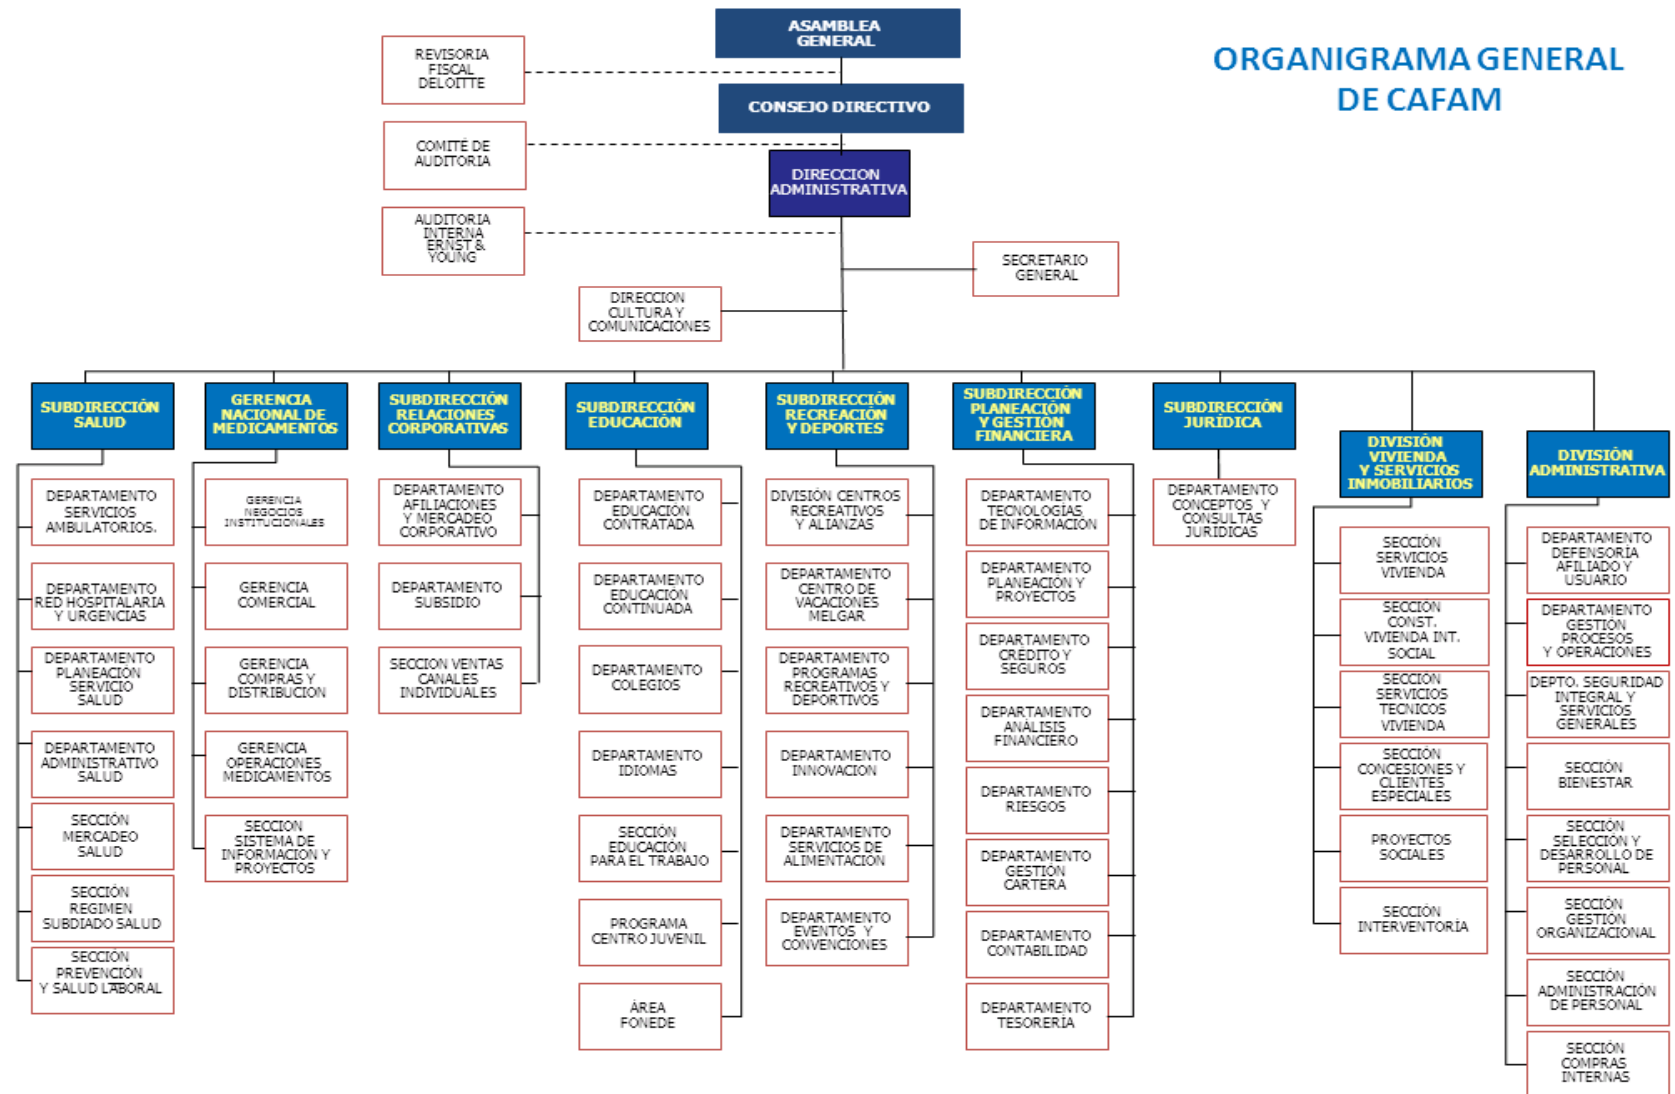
ORGANIGRAMA GENERAL DE CAFAM

ASAMBLEA GENERAL

REVISORIA FISCAL DELOITTE

CONSEJO DIRECTIVO

COMITÉ DE AUDITORIA

DIRECCION ADMINISTRATIVA

AUDITORIA INTERNA ERNST & YOUNG

SECRETARIO GENERAL

DIRECCION CULTURA Y COMUNICACIONES

SUBDIRECCIÓN SALUD

DEPARTAMENTO SERVICIOS AMBULATORIOS.

DEPARTAMENTO RED HOSPITALARIA Y URGENCIAS

DEPARTAMENTO PLANEACION SERVICIO SALUD

DEPARTAMENTO ADMINISTRATIVO SALUD

SECCIÓN MERCADEO SALUD

SECCIÓN REGIMEN SUBDIADO SALUD

SECCIÓN PREVENCIÓN Y SALUD LABORAL

GERENCIA NACIONAL DE MEDICAMENTOS

GERENCIA NEGOCIOS INSTITUCIONALES

GERENCIA COMERCIAL

GERENCIA COMPRAS Y DISTRIBUCION

GERENCIA OPERACIONES MEDICAMENTOS

SECCION SISTEMA DE INFORMACION Y PROYECTOS

SUBDIRECCIÓN RELACIONES CORPORATIVAS

DEPARTAMENTO AFILIACIONES Y MERCADEO CORPORATIVO

DEPARTAMENTO SUBSIDIO

SECCION VENTAS CANALES INDIVIDUALES

SUBDIRECCIÓN EDUCACIÓN

DEPARTAMENTO EDUCACION CONTRATADA

DEPARTAMENTO EDUCACION CONTINUADA

DEPARTAMENTO COLEGIOS

DEPARTAMENTO IDIOMAS

SECCIÓN EDUCACION PARA EL TRABAJO

PROGRAMA CENTRO JUVENIL

ÁREA FONEDE

SUBDIRECCIÓN RECREACIÓN Y DEPORTES

DIVISIÓN CENTROS RECREATIVOS Y ALIANZAS

DEPARTAMENTO CENTRO DE VACACIONES MELGAR

DEPARTAMENTO PROGRAMAS RECREATIVOS Y DEPORTIVOS

DEPARTAMENTO INNOVACION

DEPARTAMENTO SERVICIOS DE ALIMENTACIÓN

DEPARTAMENTO EVENTOS Y CONVENCIONES

SUBDIRECCIÓN PLANEACIÓN Y GESTIÓN FINANCIERA

DEPARTAMENTO TECNOLOGIAS DE INFORMACIÓN

DEPARTAMENTO PLANEACIÓN Y PROYECTOS

DEPARTAMENTO CRÉDITO Y SEGUROS

DEPARTAMENTO ANÁLISIS FINANCIERO

DEPARTAMENTO RIESGOS

DEPARTAMENTO GESTION CARTERA

DEPARTAMENTO CONTABILIDAD

DEPARTAMENTO TESORERÍA

SUBDIRECCIÓN JURÍDICA

DEPARTAMENTO CONCEPTOS Y CONSULTAS JURÍDICAS

DIVISIÓN VIVIENDA Y SERVICIOS INMOBILIARIOS

SECCIÓN SERVICIOS VIVIENDA

SECCIÓN CONST. VIVIENDA INT. SOCIAL

SECCIÓN SERVICIOS TECNICOS VIVIENDA

SECCIÓN CONCESIONES Y CLIENTES ESPECIALES

PROYECTOS SOCIALES

SECCIÓN INTERVENTORÍA

DIVISIÓN ADMINISTRATIVA

DEPARTAMENTO DEFENSORIA AFILIADO Y USUARIO

DEPARTAMENTO GESTIÓN PROCESOS Y OPERACIONES

DEPTO. SEGURIDAD INTEGRAL Y SERVICIOS GENERALES

SECCIÓN BIENESTAR

SECCIÓN SELECCIÓN Y DESARROLLO DE PERSONAL

SECCIÓN GESTIÓN ORGANIZACIONAL

SECCIÓN ADMINISTRACIÓN DE PERSONAL

SECCIÓN COMPRAS INTERNAS